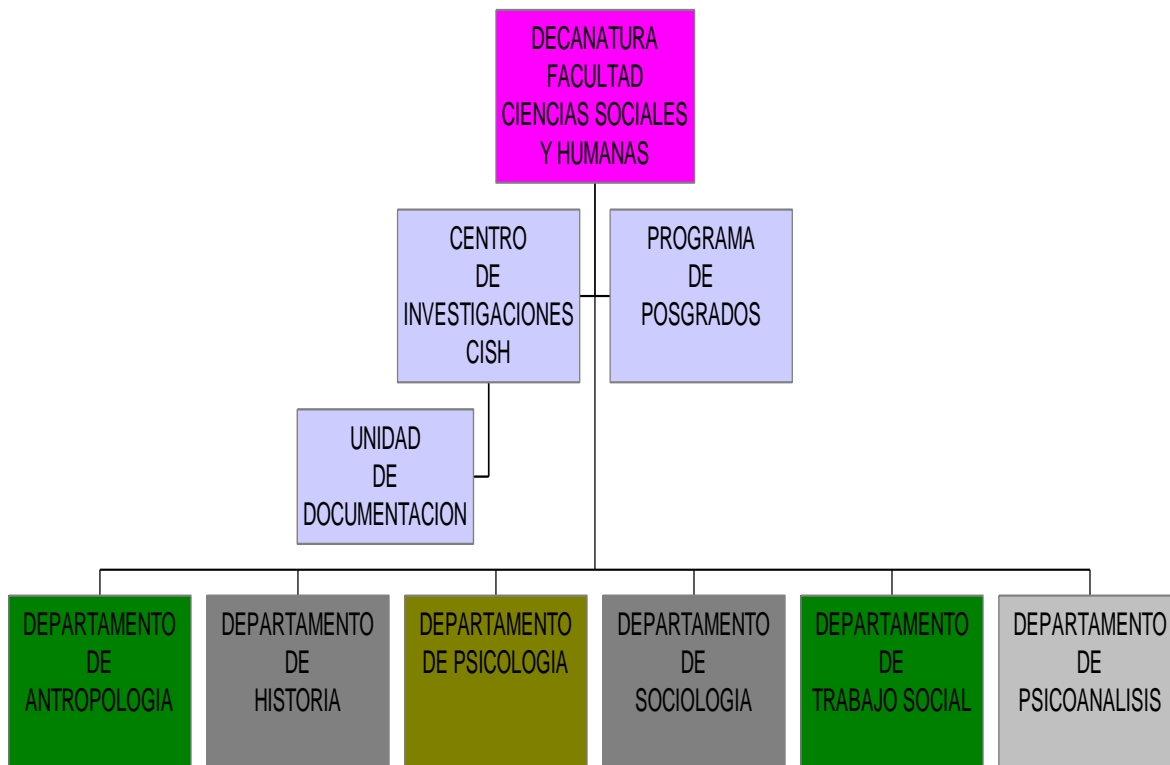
DECANATURA FACULTAD CIENCIAS SOCIALES Y HUMANAS

CENTRO DE INVESTIGACIONES CISH

PROGRAMA DE POSGRADOS

UNIDAD DE DOCUMENTACION

DEPARTAMENTO DE ANTROPOLOGIA

DEPARTAMENTO DE HISTORIA

DEPARTAMENTO DE PSICOLOGIA

DEPARTAMENTO DE SOCIOLOGIA

DEPARTAMENTO DE TRABAJO SOCIAL

DEPARTAMENTO DE PSICOANALISIS